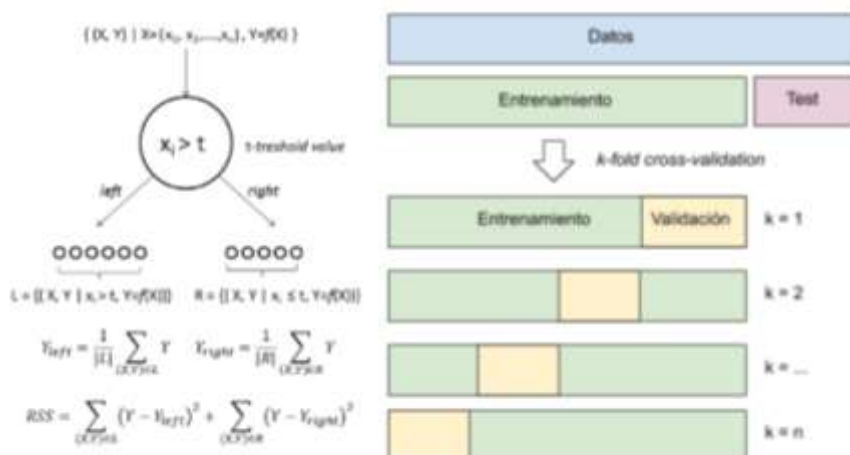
{ (X, Y) | X=(x₁, x₂,...,xₙ), Y=f(X) }

$x_i > t$

t-treshold value

left

right

L = {(X, Y | $x_i$ > t, Y=f(X)}

R = {(X, Y | $x_i$ ≤ t, Y=f(X)}

$Y_{left} = \frac{1}{|L|} \sum_{(X,Y) \in L} Y$

$Y_{right} = \frac{1}{|R|} \sum_{(X,Y) \in R} Y$

$RSS = \sum_{(X,Y) \in L} (Y - Y_{left})^2 + \sum_{(X,Y) \in R} (Y - Y_{right})^2$

Datos

Entrenamiento

Test

k-fold cross-validation

Entrenamiento

Validación

k = 1

k = 2

k = ...

k = n